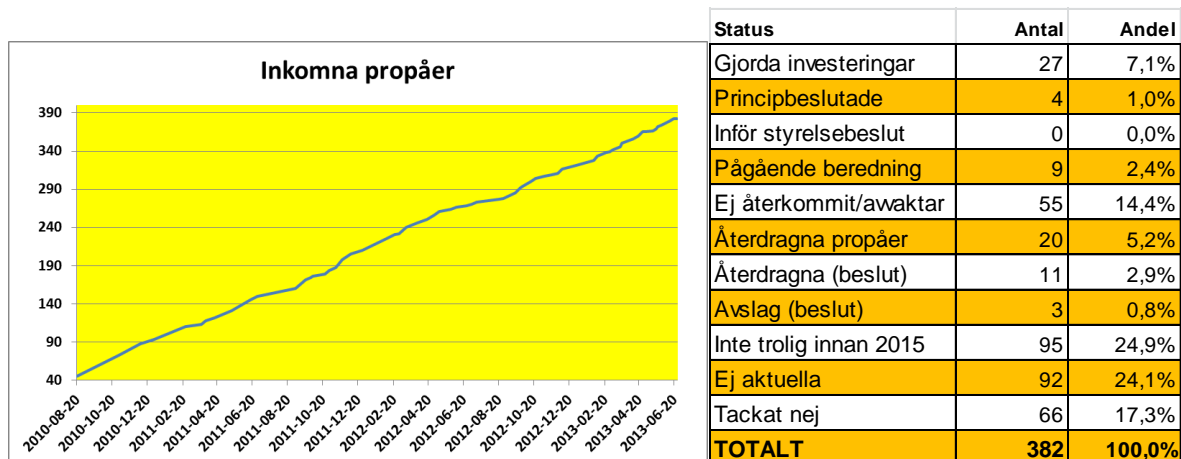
Inkomna propåer

390
340
290
240
190
140
90
40

2010-08-20
2010-10-20
2010-12-20
2011-02-20
2011-04-20
2011-06-20
2011-08-20
2011-10-20
2011-12-20
2012-02-20
2012-04-20
2012-06-20
2012-08-20
2012-10-20
2012-12-20
2013-02-20
2013-04-20
2013-06-20

| Status | Antal | Andel |
|---|---|---|
| Gjorda investeringar | 27 | 7,1% |
| Principbeslutade | 4 | 1,0% |
| Inför styrelsebeslut | 0 | 0,0% |
| Pågående beredning | 9 | 2,4% |
| Ej återkommit/awaktar | 55 | 14,4% |
| Återdragna propåer | 20 | 5,2% |
| Återdragna (beslut) | 11 | 2,9% |
| Avslag (beslut) | 3 | 0,8% |
| Inte trolig innan 2015 | 95 | 24,9% |
| Ej aktuella | 92 | 24,1% |
| Tackat nej | 66 | 17,3% |
| TOTALT | 382 | 100,0% |